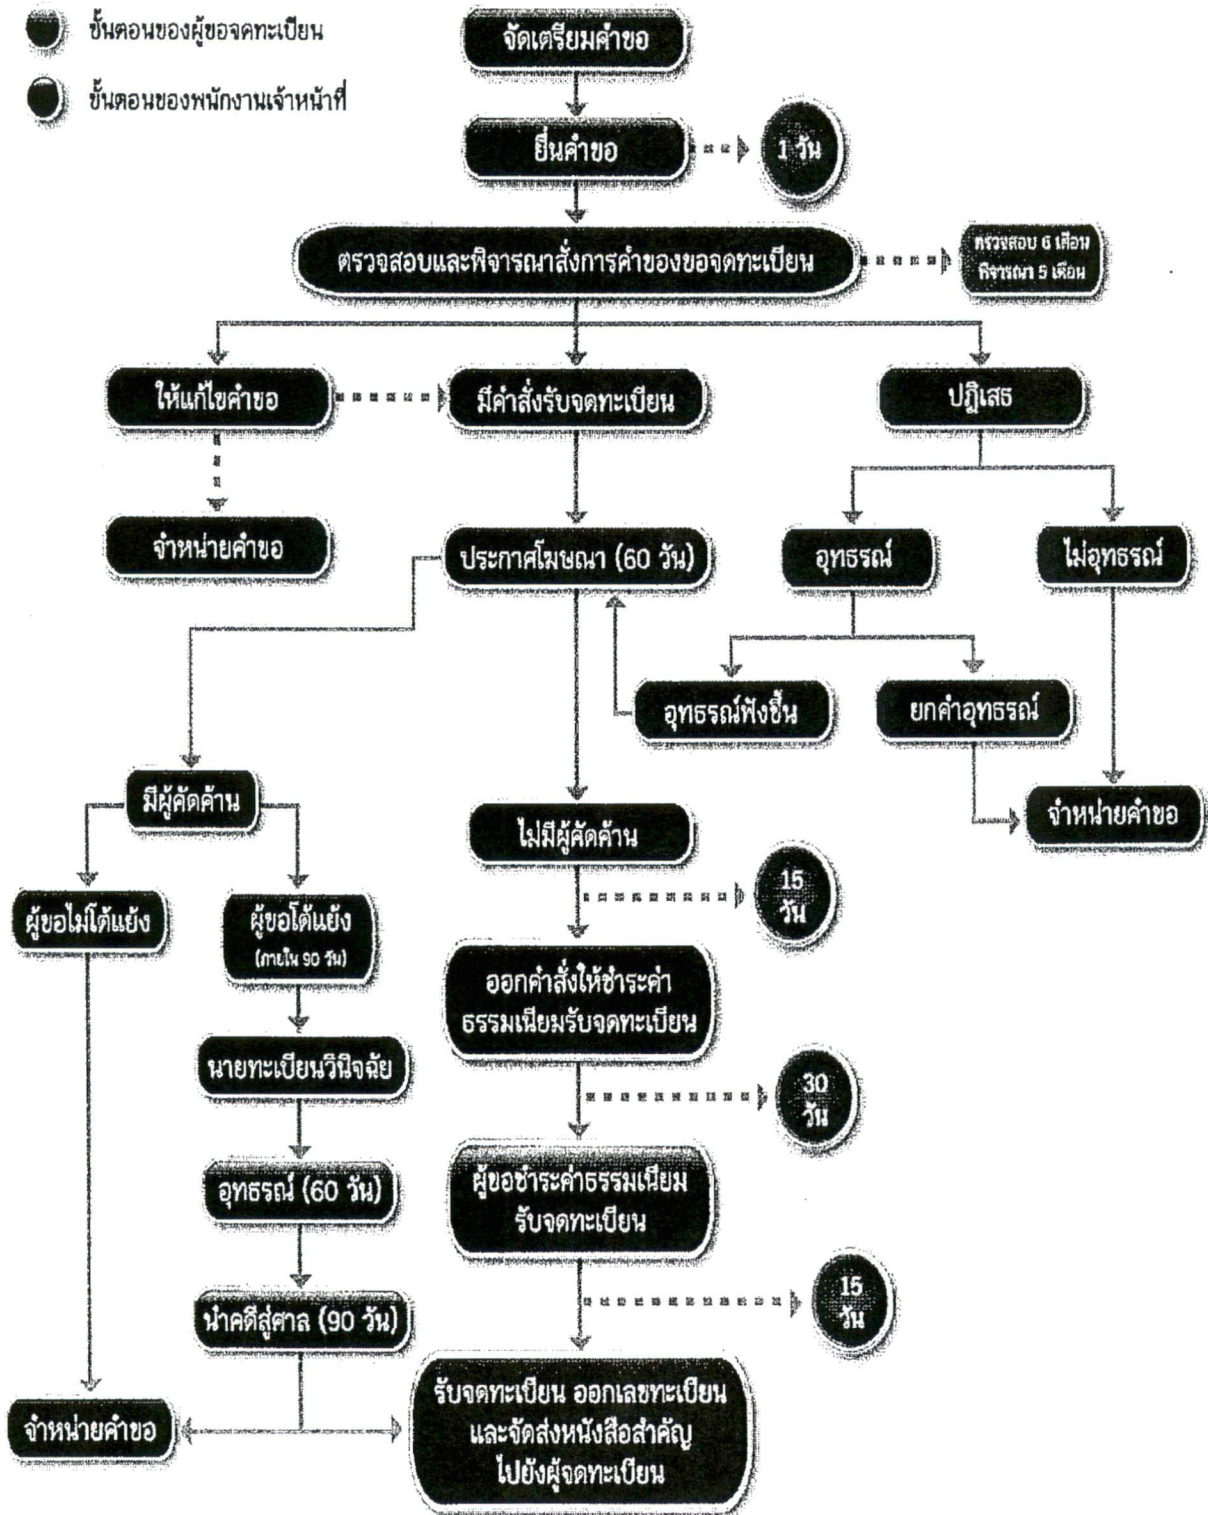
ขั้นตอนของผู้ขอจดทะเบียน

ขั้นตอนของพนักงานเจ้าหน้าที่

จัดเตรียมคำขอ

ยื่นคำขอ

1 วัน

ตรวจสอบและพิจารณาสั่งการคำของขอจดทะเบียน

ตรวจสอบ 6 เดือน พิจารณา 5 เดือน

ให้แก้ไขคำขอ

มีคำสั่งรับจดทะเบียน

ปฏิเสธ

จำหน่ายคำขอ

ประกาศโฆษณา (60 วัน)

อุทธรณ์

ไม่อุทธรณ์

อุทธรณ์ฟังขึ้น

ยกคำอุทธรณ์

มีผู้คัดค้าน

ไม่มีผู้คัดค้าน

จำหน่ายคำขอ

15 วัน

ผู้ขอไม่โต้แย้ง

ผู้ขอโต้แย้ง (ภายใน 90 วัน)

ออกคำสั่งให้ชำระค่าธรรมเนียมรับจดทะเบียน

นายทะเบียนวินิจฉัย

30 วัน

อุทธรณ์ (60 วัน)

ผู้ขอชำระค่าธรรมเนียมรับจดทะเบียน

นำคดีสู่ศาล (90 วัน)

15 วัน

จำหน่ายคำขอ

รับจดทะเบียน ออกเลขทะเบียน และจัดส่งหนังสือสำคัญไปยังผู้จดทะเบียน